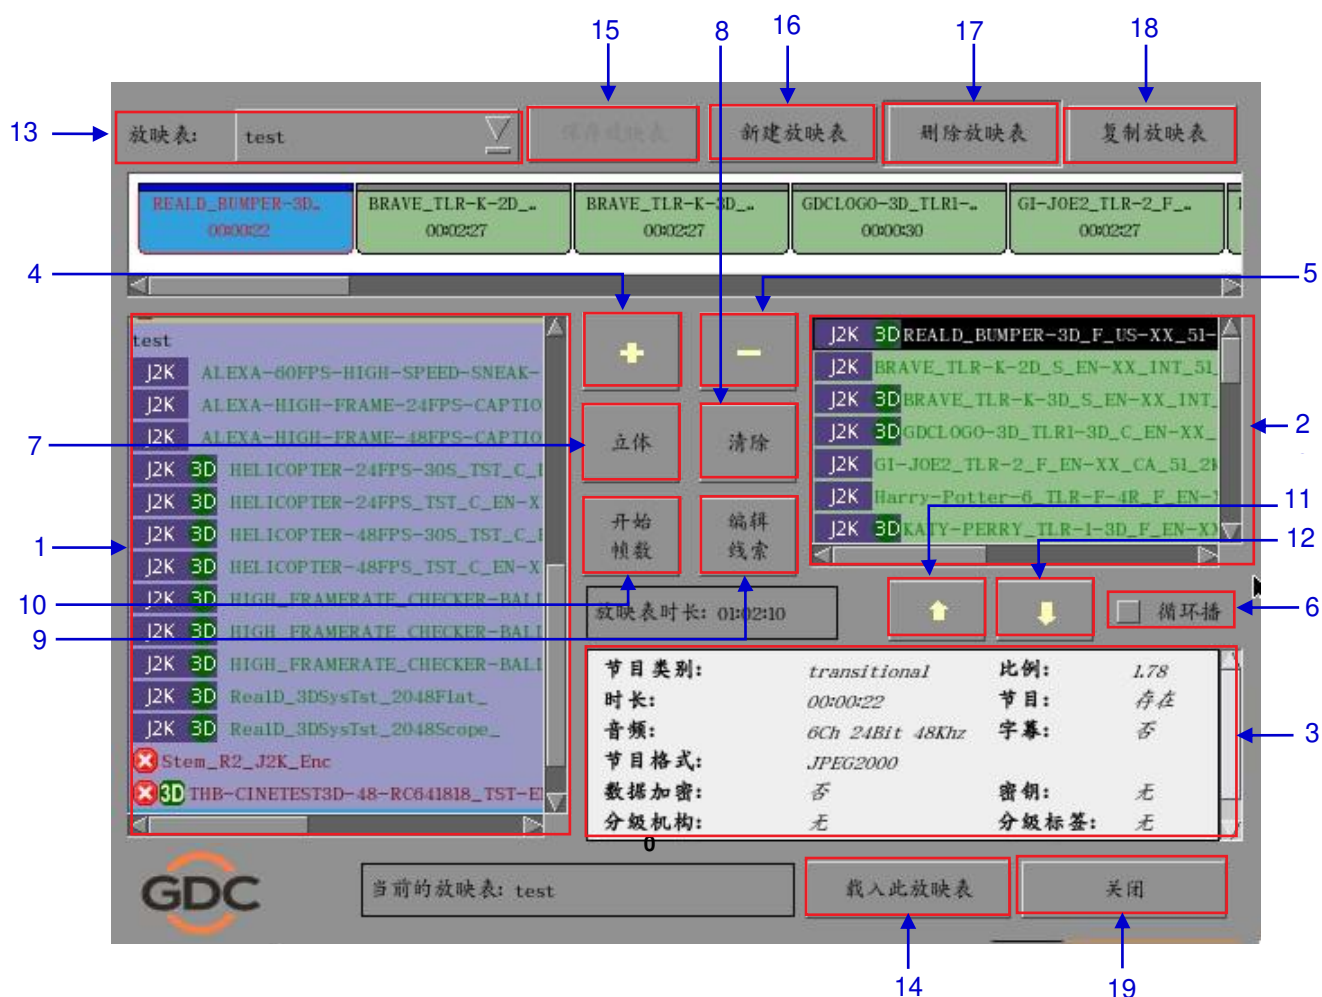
15 8 16 17 18

13 放映表: test

保存放映表 新建放映表 删除放映表 复制放映表

REALD_BUMPER-3D_ 00:00:22
BRAVE_TLR-K-2D_.. 00:02:27
BRAVE_TLR-K-3D_.. 00:02:27
GDCLOGO-3D_TLR1-.. 00:00:30
GI-JOE2_TLR-2_F_.. 00:02:27

4 5

test
J2K ALEXA-60FPS-HIGH-SPEED-SNEAK-
J2K ALEXA-HIGH-FRAME-24FPS-CAPTIO
J2K ALEXA-HIGH-FRAME-48FPS-CAPTIO
J2K 3D HELICOPTER-24FPS-30S_TST_C_I
J2K 3D HELICOPTER-24FPS_TST_C_EN-X
J2K 3D HELICOPTER-48FPS-30S_TST_C_I
J2K 3D HELICOPTER-48FPS_TST_C_EN-X
J2K 3D HIGH_FRAMERATE_CHECKER-BALL
J2K 3D HIGH_FRAMERATE_CHECKER-BALL
J2K 3D HIGH_FRAMERATE_CHECKER-BALL
J2K 3D RealD_3DSysTst_2048Flat_
J2K 3D RealD_3DSysTst_2048Scope_
Stem_R2_J2K_Enc
3D THB-CINETEST3D-48-RC641818_TST-EI

+ −
7 立体 清除
开始帧数 编辑线索

J2K 3D REALD_BUMPER-3D_F_US-XX_51-
J2K BRAVE_TLR-K-2D_S_EN-XX_INT_51
J2K 3D BRAVE_TLR-K-3D_S_EN-XX_INT_
J2K 3D GDCLOGO-3D_TLR1-3D_C_EN-XX_
J2K GI-JOE2_TLR-2_F_EN-XX_CA_51_2K
J2K Harry-Potter-6_TLR-F-4R_F_EN-
J2K 3D KATY-PERRY_TLR-1-3D_F_EN-XX

2 11 12 1 10 9 6 3

放映表时长: 01:02:10

循环播

节目类别: transitional 比例: 1.78
时长: 00:00:22 节目: 存在
音频: 6Ch 24Bit 48Khz 字幕: 否
节目格式: JPEG2000
数据加密: 否 密钥: 无
分级机构: 无 分级标签: 无

0

GDC

当前的放映表: test

载入此放映表 关闭

14 19